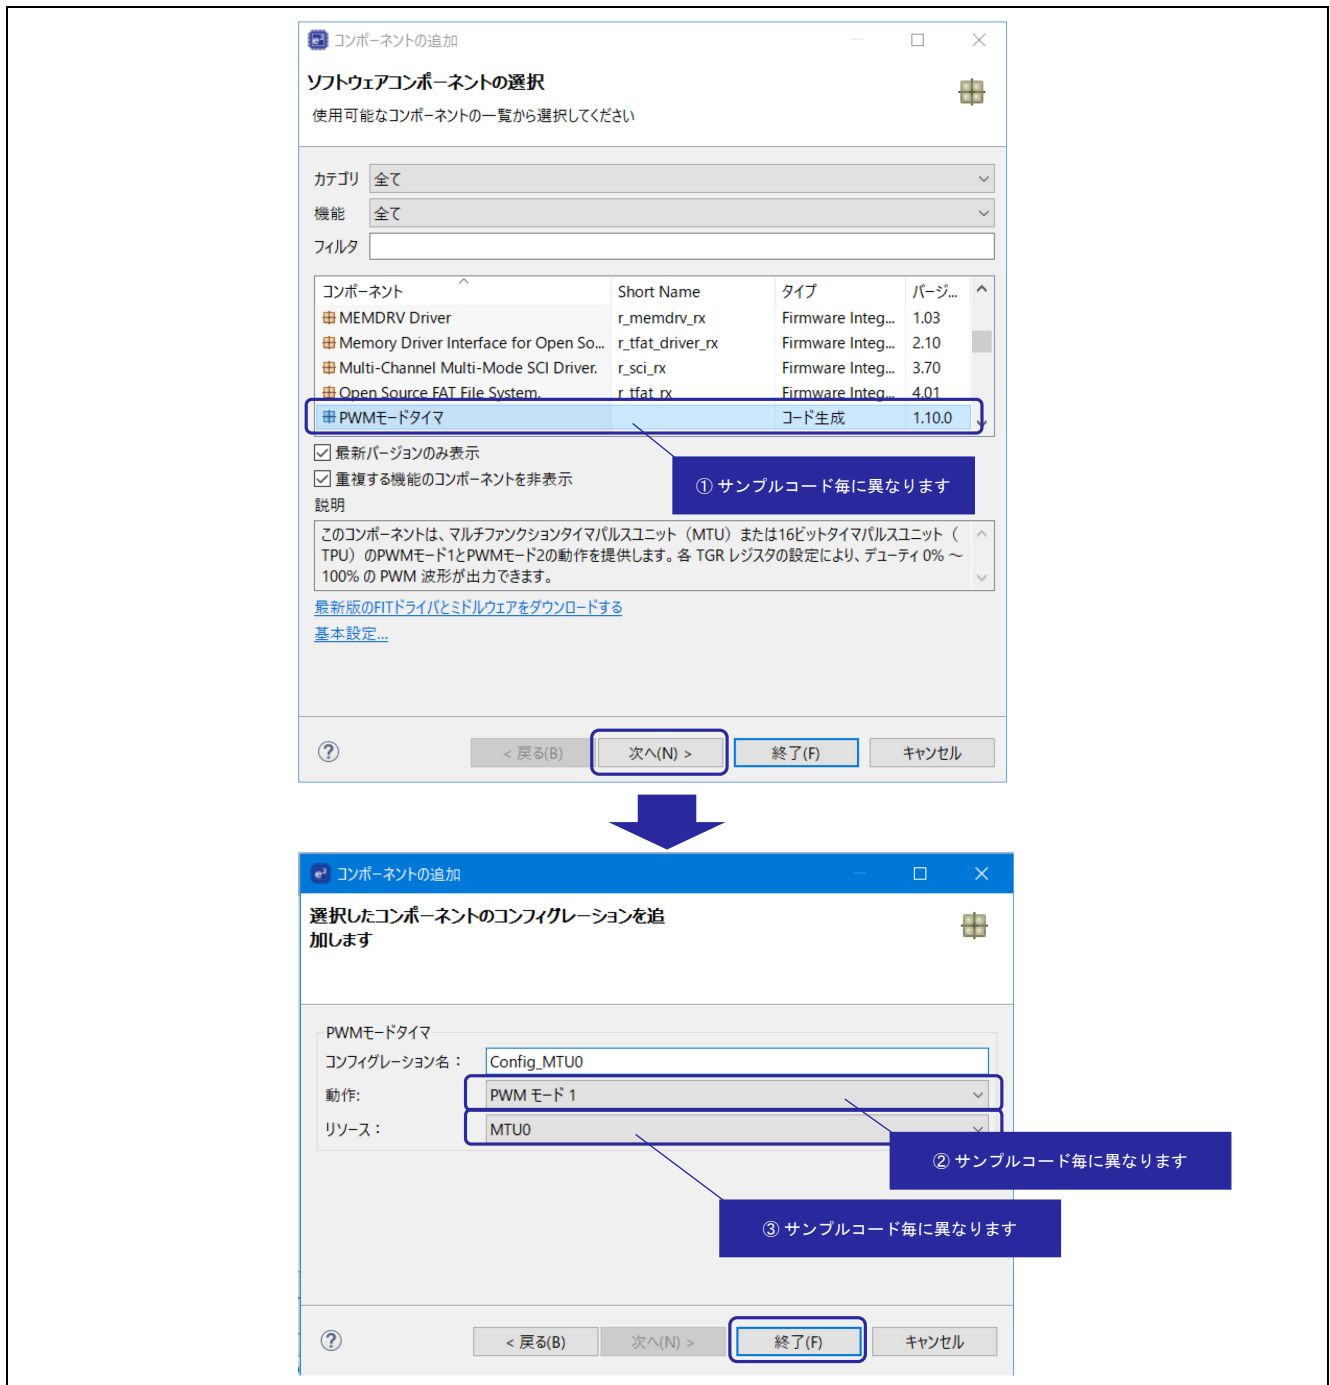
コンポーネントの追加

ソフトウェアコンポーネントの選択

使用可能なコンポーネントの一覧から選択してください

カテゴリ 全て
機能 全て
フィルタ

| コンポーネント | Short Name | タイプ | バージ... |
|---|---|---|---|
| MEMDRV Driver | r_memdrv_rx | Firmware Integ... | 1.03 |
| Memory Driver Interface for Open So... | r_tfat_driver_rx | Firmware Integ... | 2.10 |
| Multi-Channel Multi-Mode SCI Driver. | r_sci_rx | Firmware Integ... | 3.70 |
| Open Source FAT File System. | r_tfat_rx | Firmware Integ... | 4.01 |
| PWMモードタイマ | | コード生成 | 1.10.0 |

最新バージョンのみ表示
重複する機能のコンポーネントを非表示
説明

① サンプルコード毎に異なります

このコンポーネントは、マルチファンクションタイマパルスユニット（MTU）または16ビットタイマパルスユニット（TPU）のPWMモード1とPWMモード2の動作を提供します。各 TGR レジスタの設定により、デューティ 0% ～ 100% の PWM 波形が出力できます。

最新版のFITドライバとミドルウェアをダウンロードする
基本設定...

< 戻る(B) 次へ(N) > 終了(F) キャンセル

コンポーネントの追加

選択したコンポーネントのコンフィグレーションを追加します

PWMモードタイマ
コンフィグレーション名： Config_MTU0
動作: PWM モード 1
リソース： MTU0

② サンプルコード毎に異なります

③ サンプルコード毎に異なります

< 戻る(B) 次へ(N) > 終了(F) キャンセル